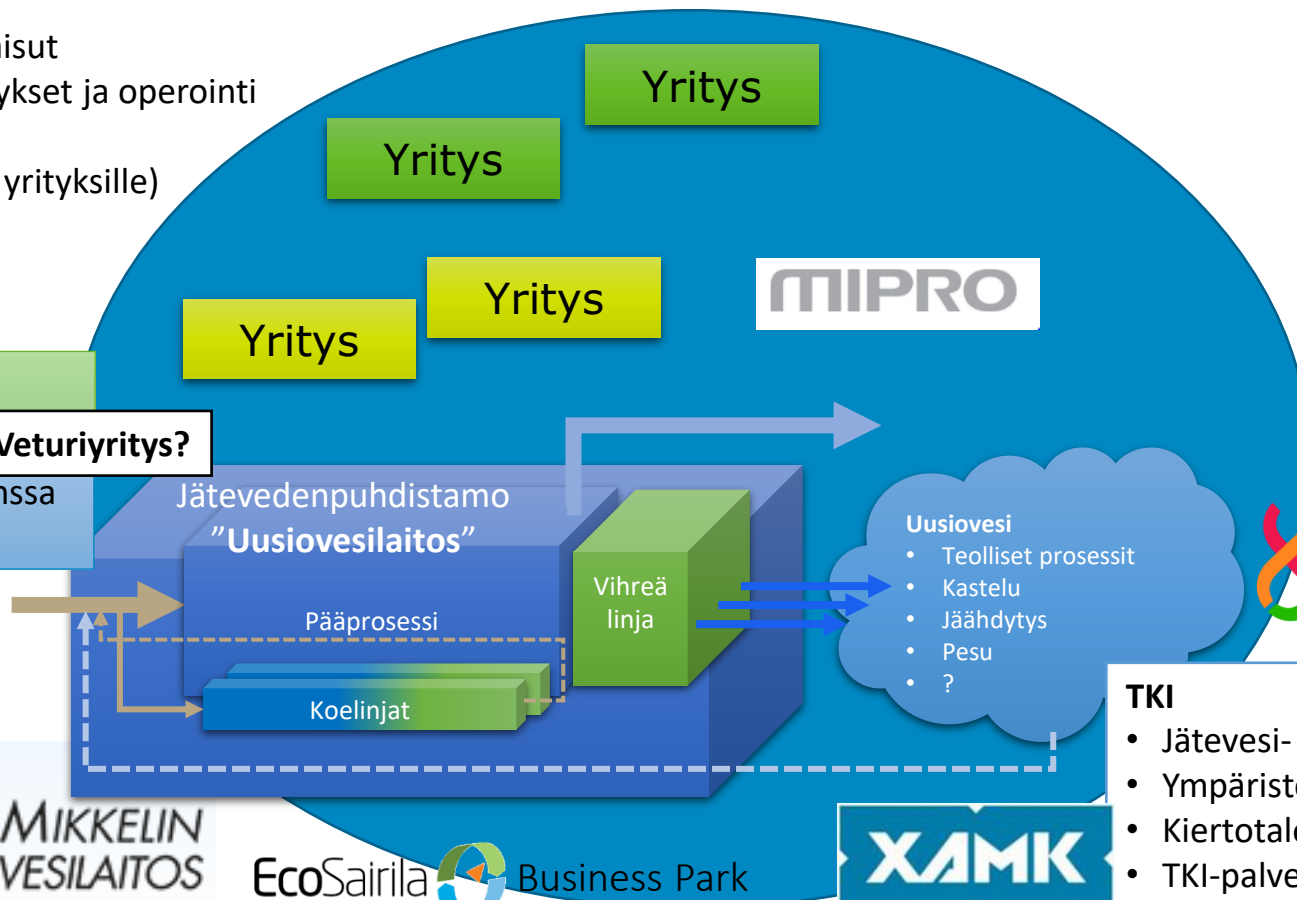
isut
ykset ja operointi
yrityksille)

Yritys
Yritys
Yritys
Yritys
MIPRO

Veturiyritys?
nssa

Jätevedenpuhdistamo
"Uusiovesilaitos"
Pääprosessi
Koelinjat
Vihreä linja

Uusiovesi
• Teolliset prosessit
• Kastelu
• Jäähdytys
• Pesu
• ?

TKI
• Jätevesi-
• Ympärist
• Kiertotal
• TKI-palve

MIKKELIN VESILAITOS
EcoSairila Business Park
XAMK